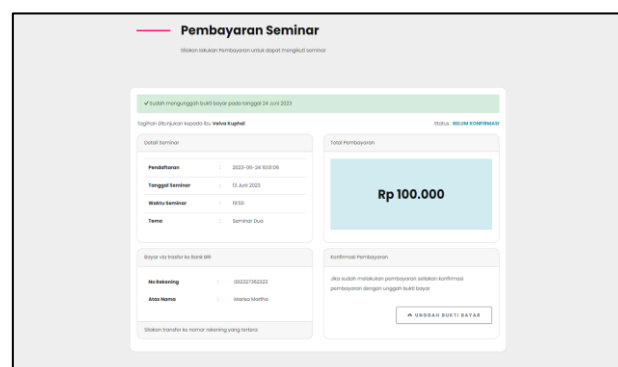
Pembayaran Seminar

Silakan lakukan Pembayaran untuk dapat mengikuti seminar

✔ Sudah mengunggah bukti bayar pada tanggal 24 Juni 2023

Tagihan ditujukan kepada Ibu **Velva Kuphal**

Status : BELUM KONFIRMASI

Detail Seminar

| | | |
|---|---|---|
| Pendaftaran | : | 2023-06-24 10:11:06 |
| Tanggal Seminar | : | 13 Juni 2023 |
| Waktu Seminar | : | 19:50 |
| Tema | : | Seminar Dua |

Total Pembayaran

Rp 100.000

Bayar via Trasfer ke Bank BRI

| | | |
|---|---|---|
| No Rekening | : | 002327382323 |
| Atas Nama | : | Marisa Martha |

Silakan transfer ke nomor rekening yang tertera

Konfirmasi Pembayaran

Jika sudah melakukan pembayaran silakan konfirmasi pembayaran dengan unggah bukti bayar

UNGGAH BUKTI BAYAR